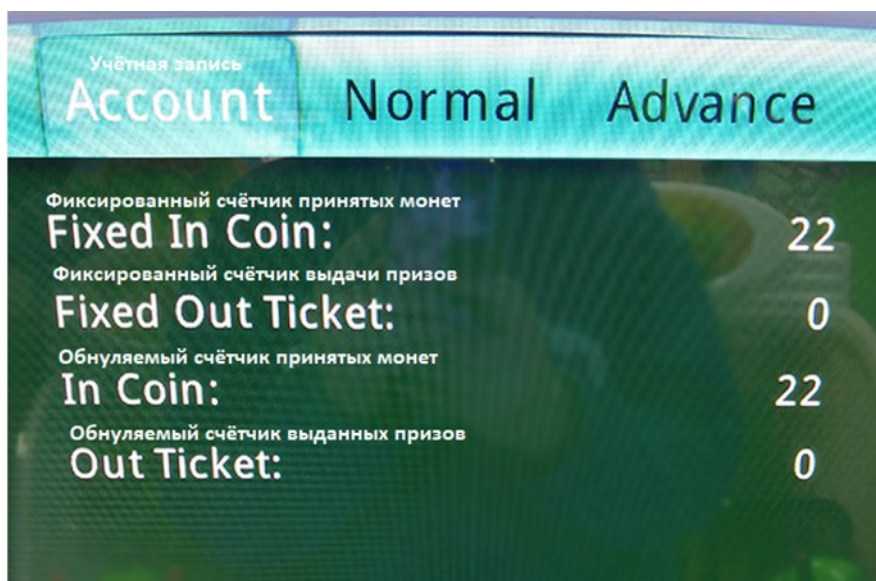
Учётная запись
Account

Normal

Advance

Фиксированный счётчик принятых монет
Fixed In Coin: 22

Фиксированный счётчик выдачи призов
Fixed Out Ticket: 0

Обнуляемый счётчик принятых монет
In Coin: 22

Обнуляемый счётчик выданных призов
Out Ticket: 0